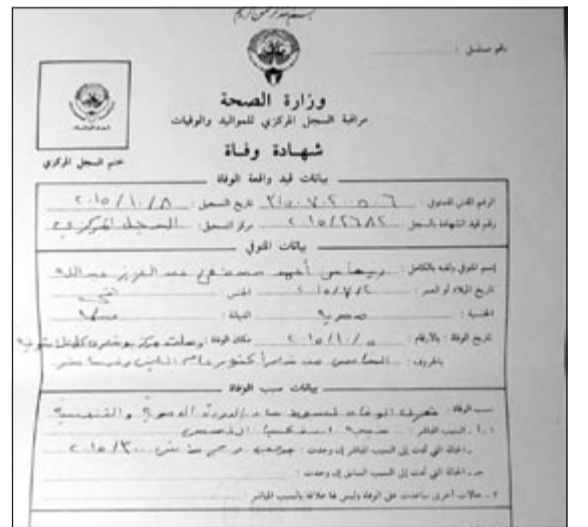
بسم الله الرحمن الرحيم

رقم مسلسل :

وزارة الصحة
مراقبة السجل المركزي للمواليد والوفيات

ختم السجل المركزي

شهادة وفاة

بيانات قيد واقعة الوفاة

الرقم المدني للمتوفى : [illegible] تاريخ التسجيل : ٢٠١٥/١/٨

رقم قيد الشهادة بالسجل : ٢٠١٥/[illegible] مركز التسجيل : السجل المركزي

بيانات المتوفى

إسم المتوفى ولقبه بالكامل : ريحاب أحمد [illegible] عبد العزيز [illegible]

تاريخ الميلاد أو العمر : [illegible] الجنس : أنثى

الجنسية : مصرية الديانة : مسلمة

تاريخ الوفاة : بالأرقام ٢٠١٥/١/٧ مكان الوفاة : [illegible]

بالحروف : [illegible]

بيانات سبب الوفاة

سبب الوفاة : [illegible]

١- السبب المباشر : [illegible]

ب- الحالة التي أدت إلى السبب المباشر إن وجدت : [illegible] ٢٠١٥/١/٣

جـ- الحالة التي أدت إلى السبب السابق إن وجدت :

٢- حالات أخرى ساعدت على الوفاة وليس لها علاقة بالسبب المباشر